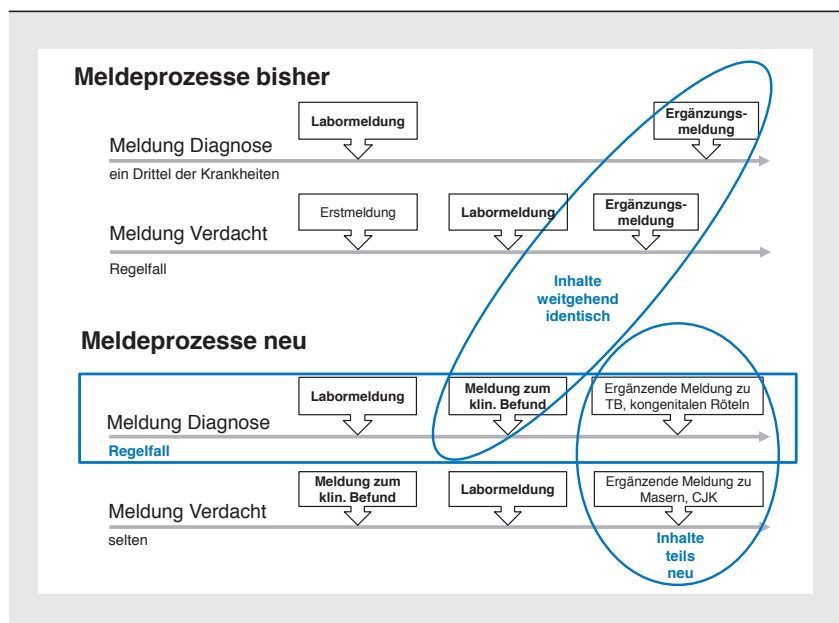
Meldeprozesse bisher

Labormeldung

Ergänzungsmeldung

Meldung Diagnose

ein Drittel der Krankheiten

Erstmeldung

Labormeldung

Ergänzungsmeldung

Meldung Verdacht

Regelfall

Inhalte weitgehend identisch

Meldeprozesse neu

Labormeldung

Meldung zum klin. Befund

Ergänzende Meldung zu TB, kongenitalen Röteln

Meldung Diagnose

Regelfall

Meldung zum klin. Befund

Labormeldung

Ergänzende Meldung zu Masern, CJK

Meldung Verdacht

selten

Inhalte teils neu